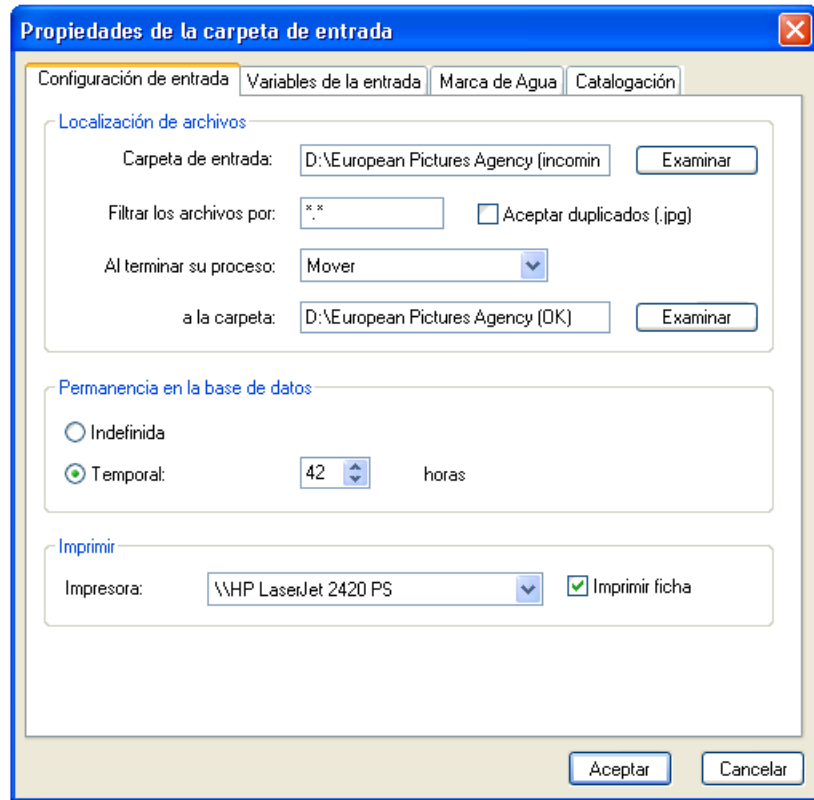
Propiedades de la carpeta de entrada

Configuración de entrada | Variables de la entrada | Marca de Agua | Catalogación

Localización de archivos

Carpeta de entrada: D:\European Pictures Agency (incomin Examinar

Filtrar los archivos por: *.* Aceptar duplicados (.jpg)

Al terminar su proceso: Mover

a la carpeta: D:\European Pictures Agency (OK) Examinar

Permanencia en la base de datos

Indefinida

Temporal: 42 horas

Imprimir

Impresora: \\HP LaserJet 2420 PS Imprimir ficha

Aceptar Cancelar